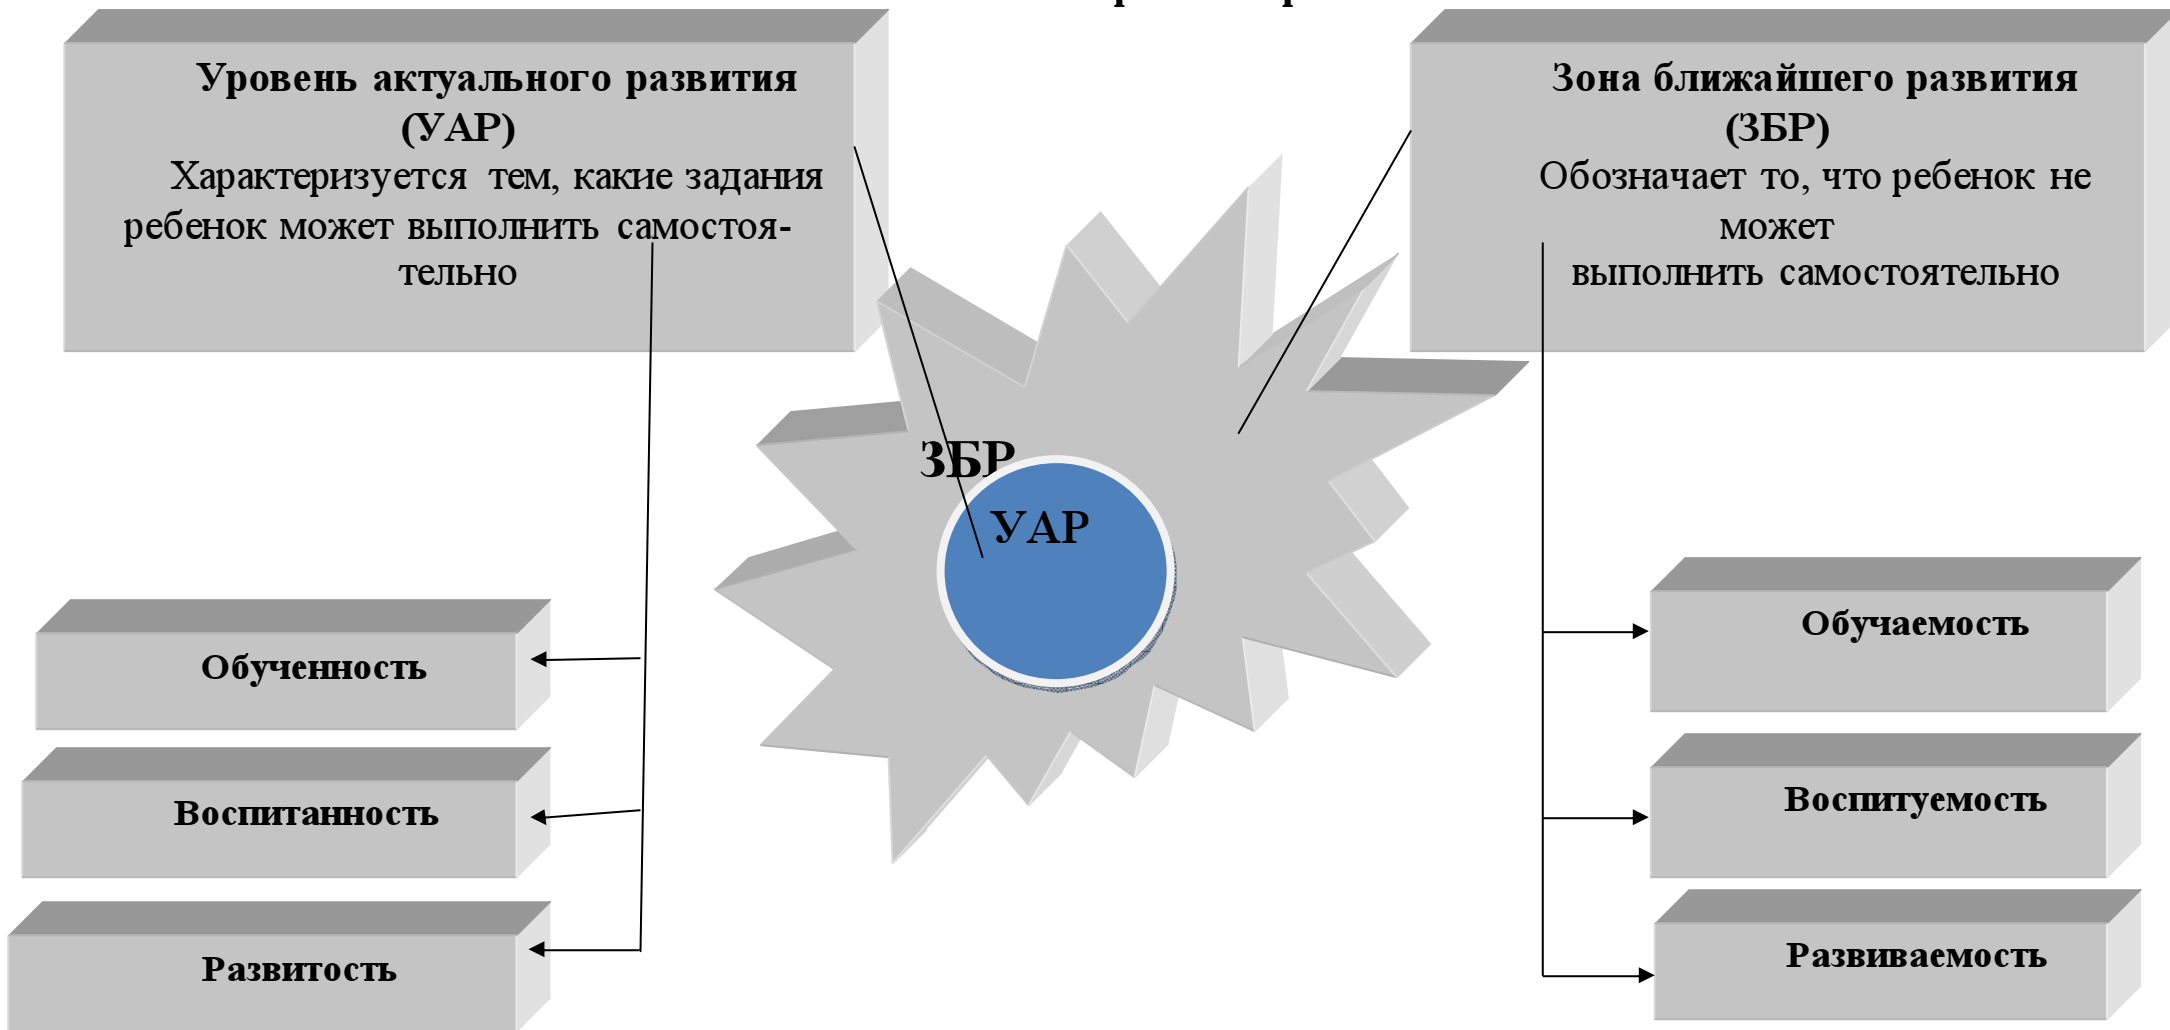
Уровень актуального развития (УАР)
Характеризуется тем, какие задания ребенок может выполнить самостоятельно

Зона ближайшего развития (ЗБР)
Обозначает то, что ребенок не может выполнить самостоятельно

ЗБР

УАР

Обученность

Воспитанность

Развитость

Обучаемость

Воспитуемость

Развиваемость